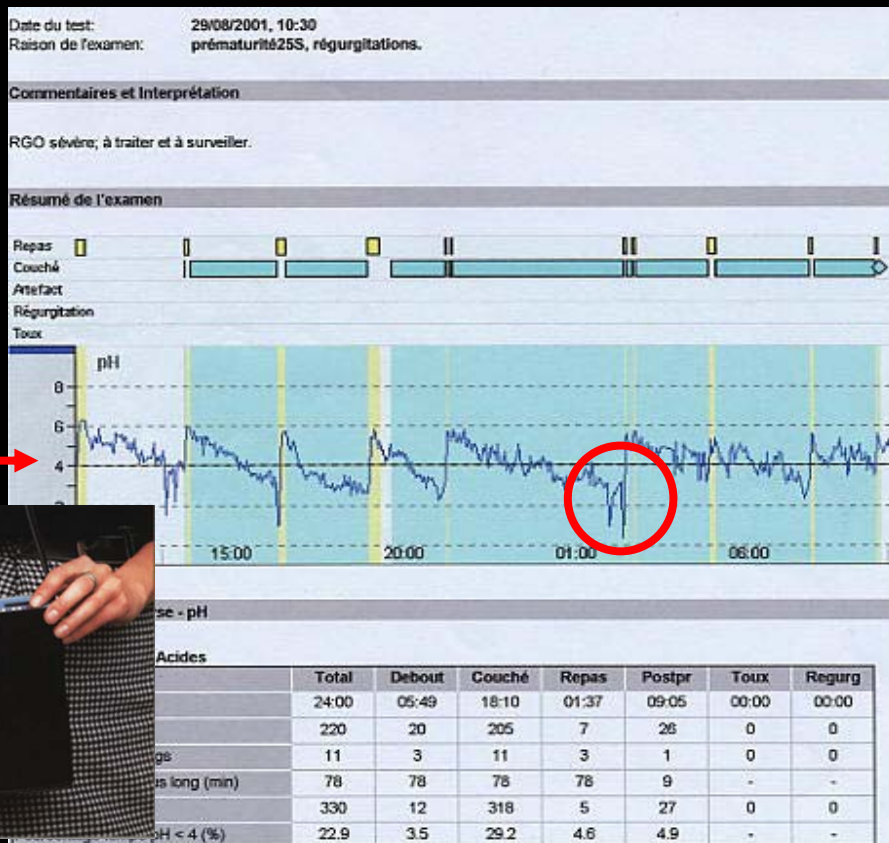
Date du test: 29/08/2001, 10:30
Raison de l'examen: prématurité25S, régurgitations.

Commentaires et Interprétation

RGO sévère; à traiter et à surveiller.

Résumé de l'examen

Repas
Couché
Artefact
Régurgitation
Toux

pH
8
6
4
2
15:00
20:00
01:00
06:00

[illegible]se - pH

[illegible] Acides

| | Total | Debout | Couché | Repas | Postpr | Toux | Regurg |
|---|---|---|---|---|---|---|---|
| | 24:00 | 05:49 | 18:10 | 01:37 | 09:05 | 00:00 | 00:00 |
| | 220 | 20 | 205 | 7 | 26 | 0 | 0 |
| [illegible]gs | 11 | 3 | 11 | 3 | 1 | 0 | 0 |
| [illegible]s long (min) | 78 | 78 | 78 | 78 | 9 | - | - |
| | 330 | 12 | 318 | 5 | 27 | 0 | 0 |
| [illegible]pH < 4 (%) | 22.9 | 3.5 | 29.2 | 4.6 | 4.9 | - | - |